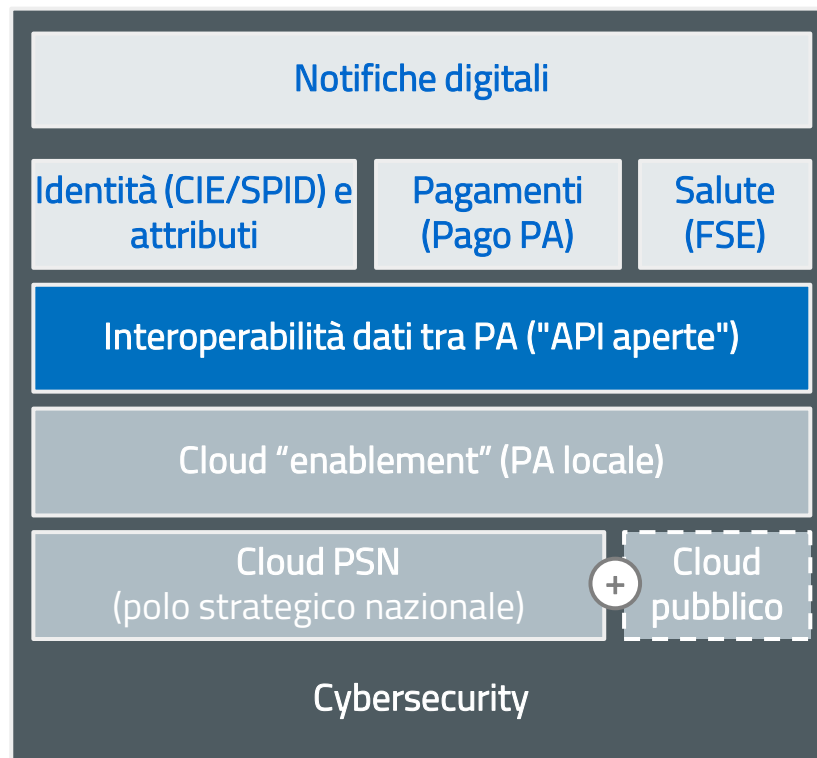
Notifiche digitali

Identità (CIE/SPID) e attributi

Pagamenti (Pago PA)

Salute (FSE)

Interoperabilità dati tra PA ("API aperte")

Cloud “enablement” (PA locale)

Cloud PSN (polo strategico nazionale)

+

Cloud pubblico

Cybersecurity